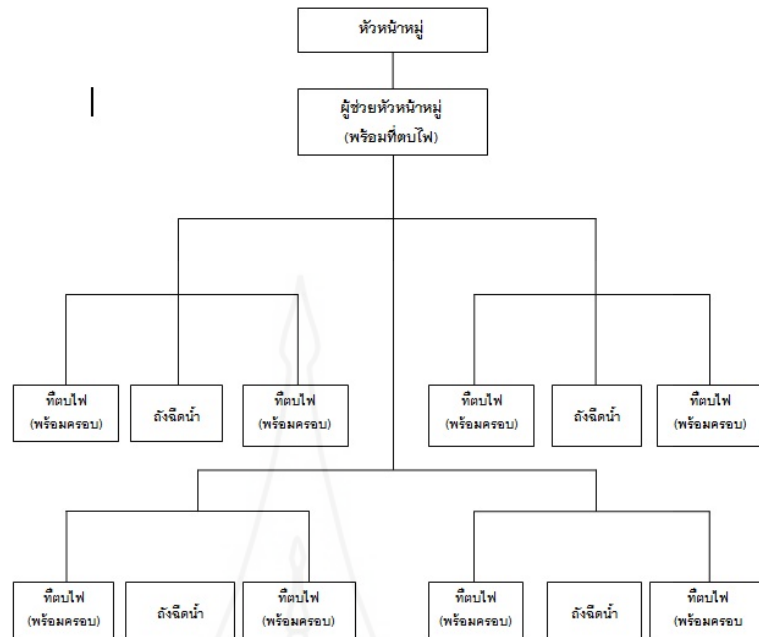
หัวหน้าหมู่

ผู้ช่วยหัวหน้าหมู่
(พร้อมที่ตบไฟ)

ที่ตบไฟ
(พร้อมครอบ)

ถังฉีดน้ำ

ที่ตบไฟ
(พร้อมครอบ)

ที่ตบไฟ
(พร้อมครอบ)

ถังฉีดน้ำ

ที่ตบไฟ
(พร้อมครอบ)

ที่ตบไฟ
(พร้อมครอบ)

ถังฉีดน้ำ

ที่ตบไฟ
(พร้อมครอบ)

ที่ตบไฟ
(พร้อมครอบ)

ถังฉีดน้ำ

ที่ตบไฟ
(พร้อมครอบ